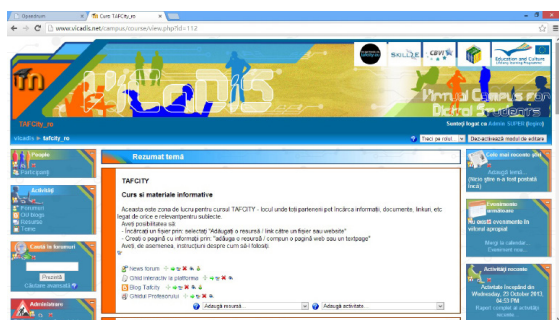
Dashboard
Curs: TAFCity_ro
www.vicadis.net/campus/course/view.php?id=112

ViCaDiS
Virtual Campus for Digital Students
Education and Culture
TAFCity_ro
Sunteţi logat ca Admin SUPER (Ieşire)
vicadis » tafcity_ro
Treci pe rolul...
Dezactivează modul de editare

People
Participanţi

Activităţi
Forumuri
Resurse
Oul blogs
Resurse
Teste

Caută în forumuri
Porneşte
Căutare avansată

Administrare

Rezumat temă

TAFCITY

Curs şi materiale informative

Aceasta este zona de lucru pentru cursul TAFCITY - locul unde toţi partenerii pot încărca informaţii, documente, linkuri, etc legat de orice e relevant pentru subiecte.
Aveţi posibilitatea să:
- Încărcaţi un fişier prin: selectaţi "Adăugaţi o resursă / link către un fişier sau website"
- Creaţi o pagină cu informaţii prin: "adăugaţi o resursă / compun o pagină web sau un textpage"
Aveţi, de asemenea, instrucţiuni despre cum să-l folosiţi.

News forum
Ghid interactiv al platformei
Blog Tafcity
Ghidul Profesorului

Adaugă resursă...
Adaugă activitate...

Cele mai recente ştiri
Adăugaţi tema...
(Nicio ştire nu a fost postată încă)

Evenimente viitoare
Nu există evenimente în viitorul apropiat
Mergi la calendar...
Eveniment nou...

Activitate recentă
Activitate începând de Wednesday, 23 October 2013, 04:53 PM
Raport complet al activităţii recente...